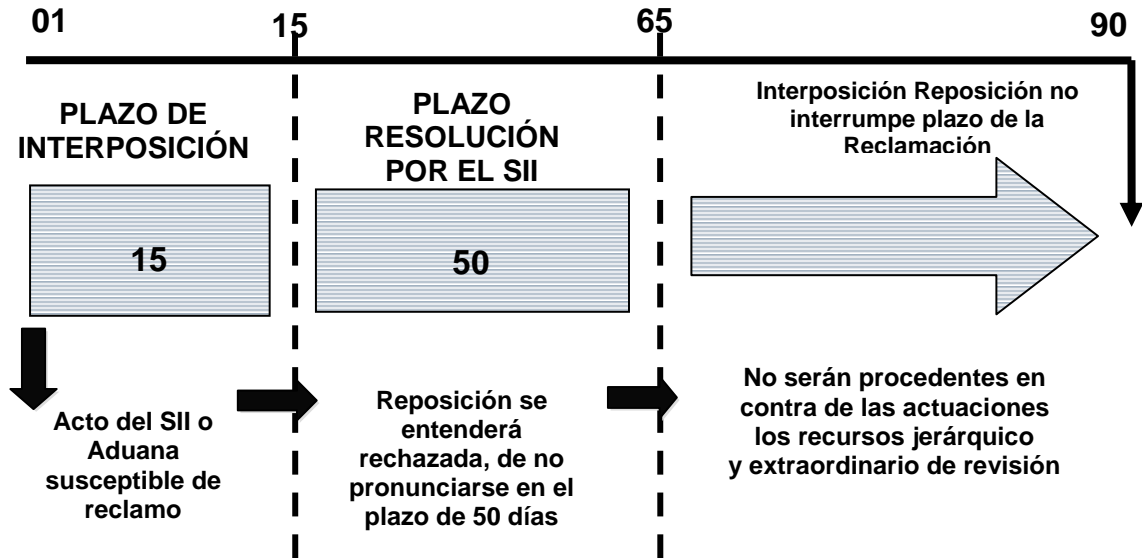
01

15

65

90

PLAZO DE INTERPOSICIÓN

15

PLAZO RESOLUCIÓN POR EL SII

50

Interposición Reposición no interrumpe plazo de la Reclamación

Acto del SII o Aduana susceptible de reclamo

Reposición se entenderá rechazada, de no pronunciarse en el plazo de 50 días

No serán procedentes en contra de las actuaciones los recursos jerárquico y extraordinario de revisión